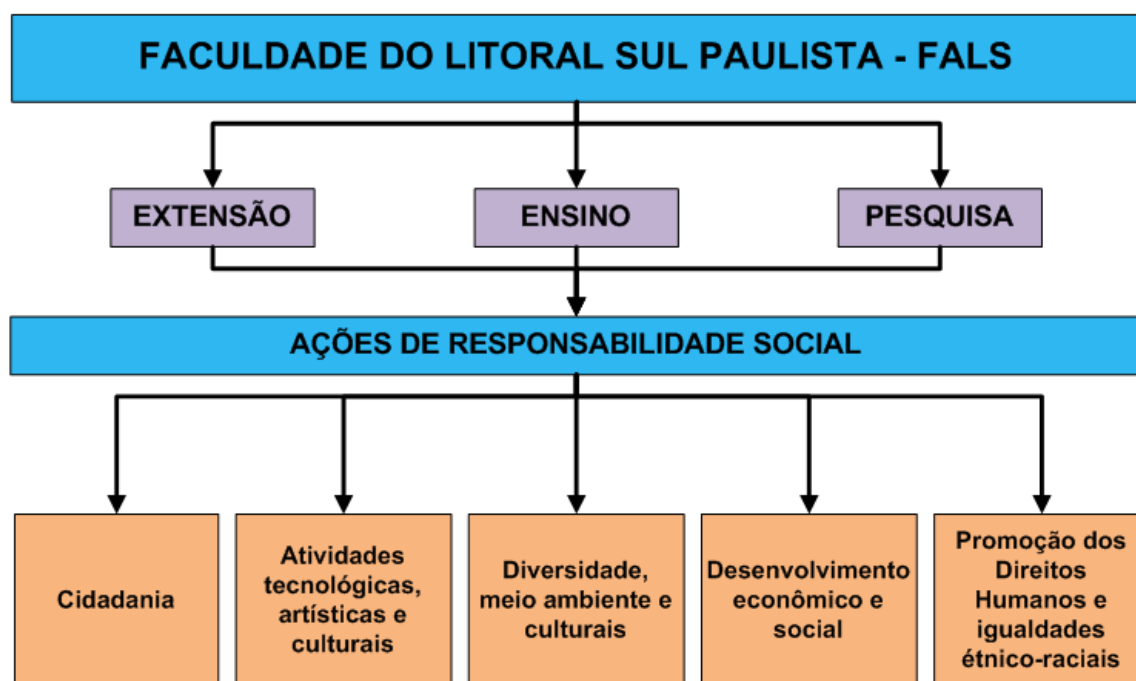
FACULDADE DO LITORAL SUL PAULISTA - FALS

EXTENSÃO

ENSINO

PESQUISA

AÇÕES DE RESPONSABILIDADE SOCIAL

Cidadania

Atividades tecnológicas, artísticas e culturais

Diversidade, meio ambiente e culturais

Desenvolvimento econômico e social

Promoção dos Direitos Humanos e igualdades étnico-raciais